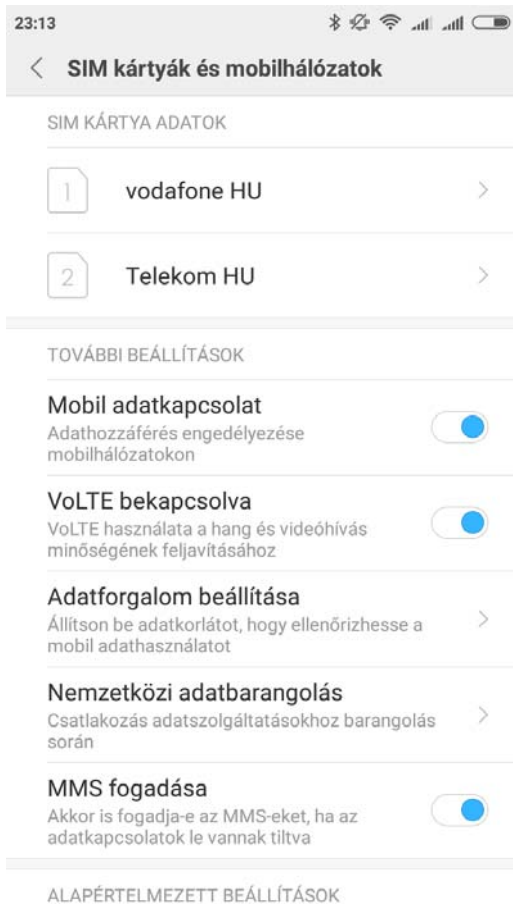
23:13

SIM kártyák és mobilhálózatok

SIM KÁRTYA ADATOK

1 vodafone HU

2 Telekom HU

TOVÁBBI BEÁLLÍTÁSOK

Mobil adatkapcsolat
Adathozzáférés engedélyezése mobilhálózatokon

VoLTE bekapcsolva
VoLTE használata a hang és videóhívás minőségének feljavításához

Adatforgalom beállítása
Állítson be adatkorlátot, hogy ellenőrizhesse a mobil adathasználatot

Nemzetközi adatbarangolás
Csatlakozás adatszolgáltatásokhoz barangolás során

MMS fogadása
Akkor is fogadja-e az MMS-eket, ha az adatkapcsolatok le vannak tiltva

ALAPÉRTELMEZETT BEÁLLÍTÁSOK